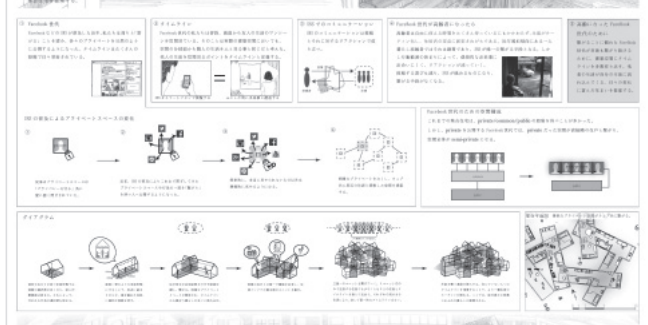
① Facebook 誕生

② タイムライン

③ SNS でのコミュニケーション

④ Facebook 世代が高齢者になったら

⑤ 高齢になって Facebook 世代のために

SNS の普及によるプライベートスペースの変化

Facebook 世代のための空間構成

private

public

ダイアグラム

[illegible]